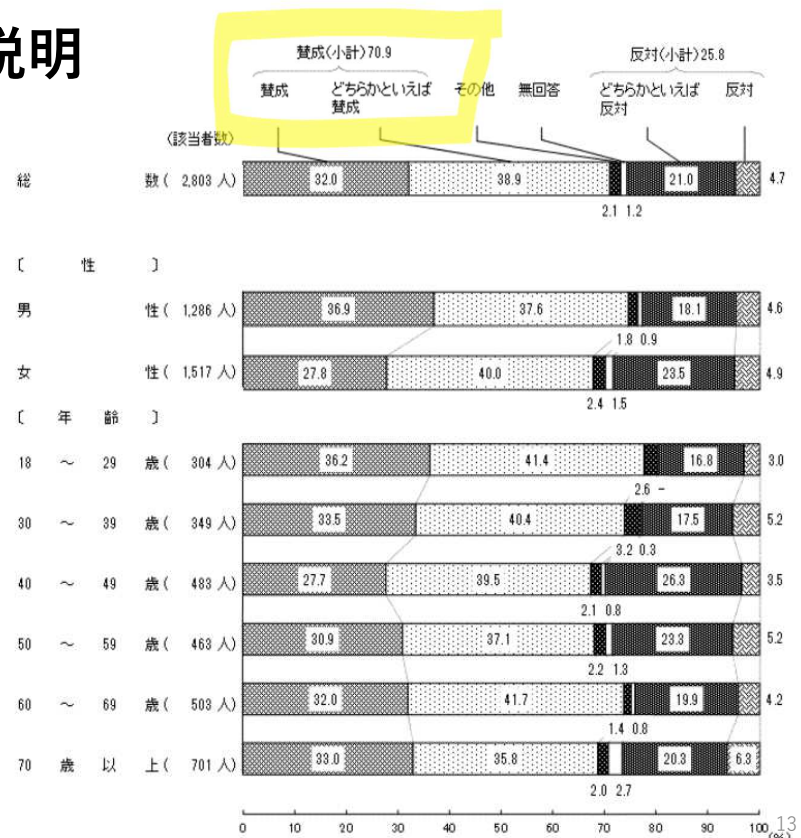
説明

賛成(小計)70.9
賛成　どちらかといえば賛成　その他　無回答
反対(小計)25.8
どちらかといえば反対　反対

(該当者数)

総数(2,803人) 32.0 38.9 2.1 1.2 21.0 4.7

〔性〕
男性(1,286人) 36.9 37.6 1.8 0.9 18.1 4.6
女性(1,517人) 27.8 40.0 2.4 1.5 23.5 4.9

〔年齢〕
18 ~ 29 歳(304人) 36.2 41.4 2.6 - 16.8 3.0
30 ~ 39 歳(349人) 33.5 40.4 3.2 0.3 17.5 5.2
40 ~ 49 歳(483人) 27.7 39.5 2.1 0.8 26.3 3.5
50 ~ 59 歳(463人) 30.9 37.1 2.2 1.3 23.3 5.2
60 ~ 69 歳(503人) 32.0 41.7 1.4 0.8 19.9 4.2
70 歳以上(701人) 33.0 35.8 2.0 2.7 20.3 6.3

0 10 20 30 40 50 60 70 80 90 100 (%)

13